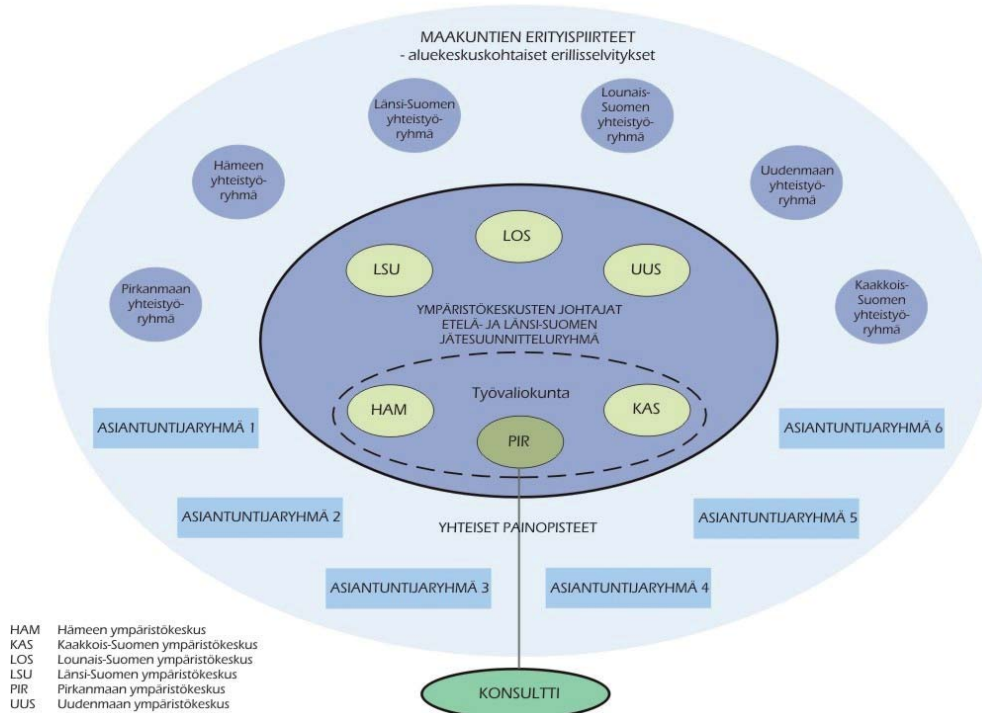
MAAKUNTIEN ERITYISPIIRTEET
- aluekeskuskohtaiset erillisselvitykset

Länsi-Suomen yhteistyöryhmä

Lounais-Suomen yhteistyöryhmä

Hämeen yhteistyöryhmä

Uudenmaan yhteistyöryhmä

LOS

LSU

UUS

Pirkanmaan yhteistyöryhmä

Kaakkois-Suomen yhteistyöryhmä

YMPÄRISTÖKESKUSTEN JOHTAJAT
ETELÄ- JA LÄNSI-SUOMEN JÄTESUUNNITTELURYHMÄ

Työvaliokunta

HAM

KAS

PIR

ASIANTUNTIJARYHMÄ 1

ASIANTUNTIJARYHMÄ 6

ASIANTUNTIJARYHMÄ 2

YHTEISET PAINOPISTEET

ASIANTUNTIJARYHMÄ 5

ASIANTUNTIJARYHMÄ 3

ASIANTUNTIJARYHMÄ 4

HAM Hämeen ympäristökeskus
KAS Kaakkois-Suomen ympäristökeskus
LOS Lounais-Suomen ympäristökeskus
LSU Länsi-Suomen ympäristökeskus
PIR Pirkanmaan ympäristökeskus
UUS Uudenmaan ympäristökeskus

KONSULTTI